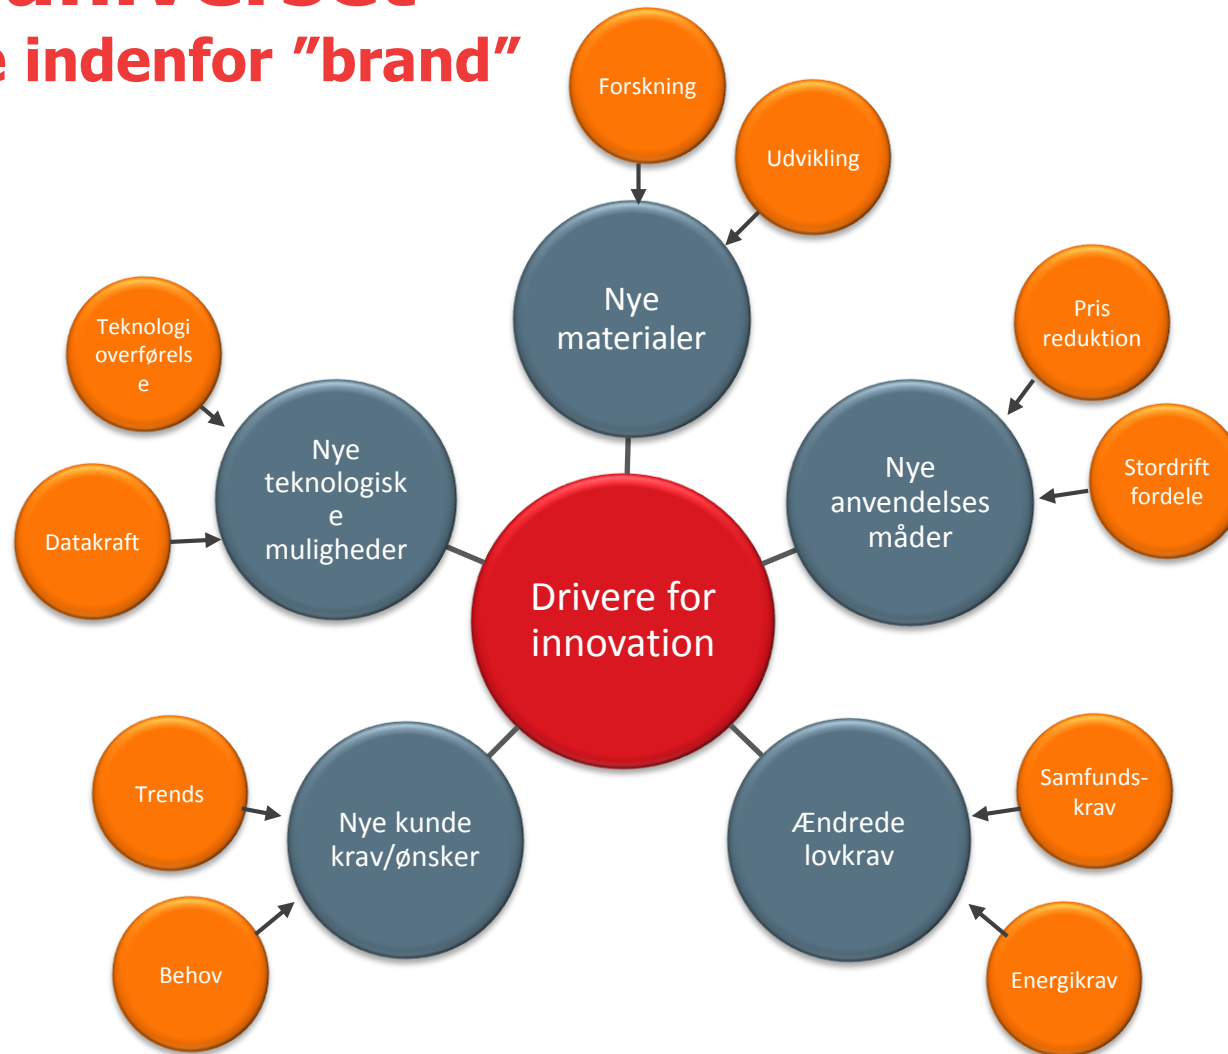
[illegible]
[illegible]e indenfor "brand"

Forskning

Udvikling

Nye materialer

Teknologi overførelse

Datakraft

Nye teknologiske muligheder

Pris reduktion

Stordrift fordele

Nye anvendelses måder

Drivere for innovation

Trends

Behov

Nye kunde krav/ønsker

Ændrede lovkrav

Samfunds-krav

Energikrav